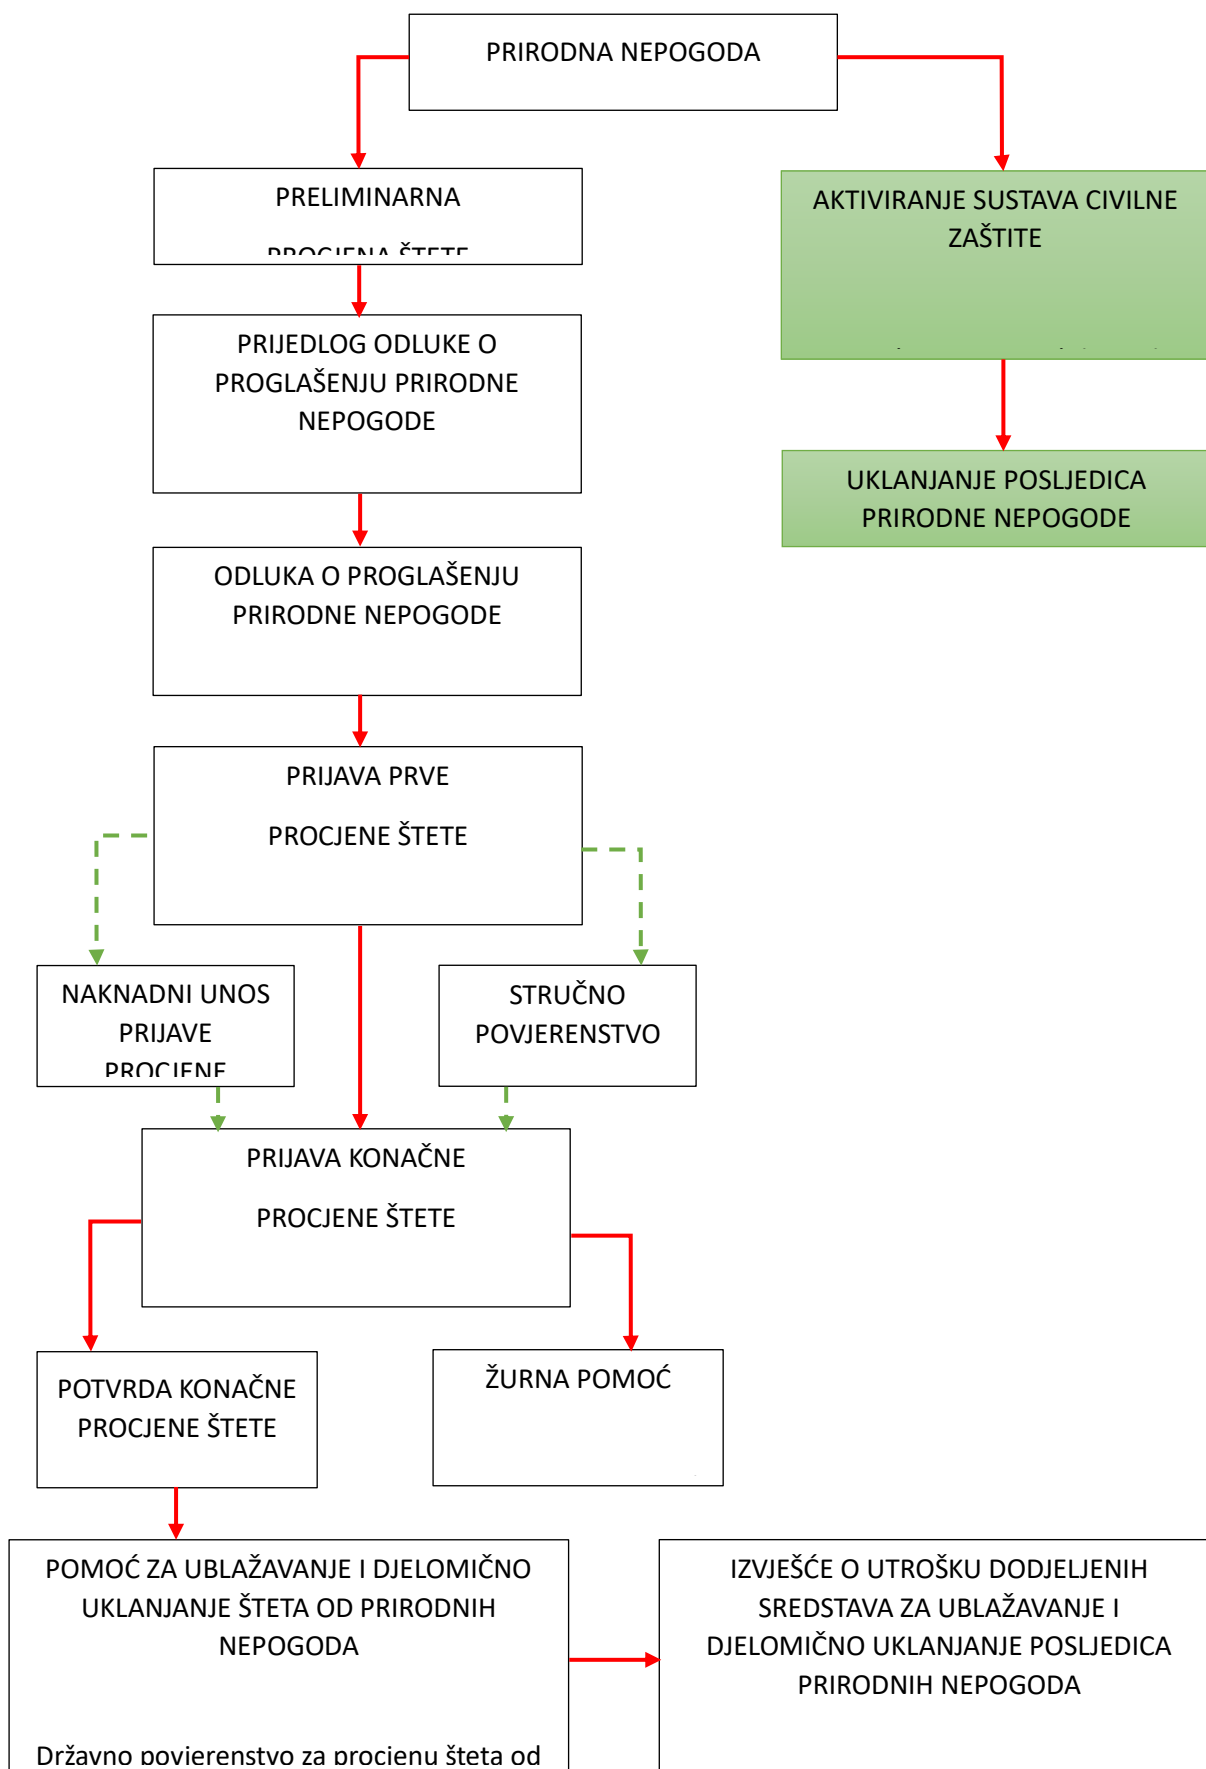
PRIRODNA NEPOGODA

PRELIMINARNA

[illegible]

AKTIVIRANJE SUSTAVA CIVILNE ZAŠTITE

PRIJEDLOG ODLUKE O PROGLAŠENJU PRIRODNE NEPOGODE

UKLANJANJE POSLJEDICA PRIRODNE NEPOGODE

ODLUKA O PROGLAŠENJU PRIRODNE NEPOGODE

PRIJAVA PRVE

PROCJENE ŠTETE

NAKNADNI UNOS PRIJAVE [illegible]

STRUČNO POVJERENSTVO

PRIJAVA KONAČNE

PROCJENE ŠTETE

POTVRDA KONAČNE PROCJENE ŠTETE

ŽURNA POMOĆ

POMOĆ ZA UBLAŽAVANJE I DJELOMIČNO UKLANJANJE ŠTETA OD PRIRODNIH NEPOGODA

Državno povjerenstvo za procjenu šteta od

IZVJEŠĆE O UTROŠKU DODJELJENIH SREDSTAVA ZA UBLAŽAVANJE I DJELOMIČNO UKLANJANJE POSLJEDICA PRIRODNIH NEPOGODA